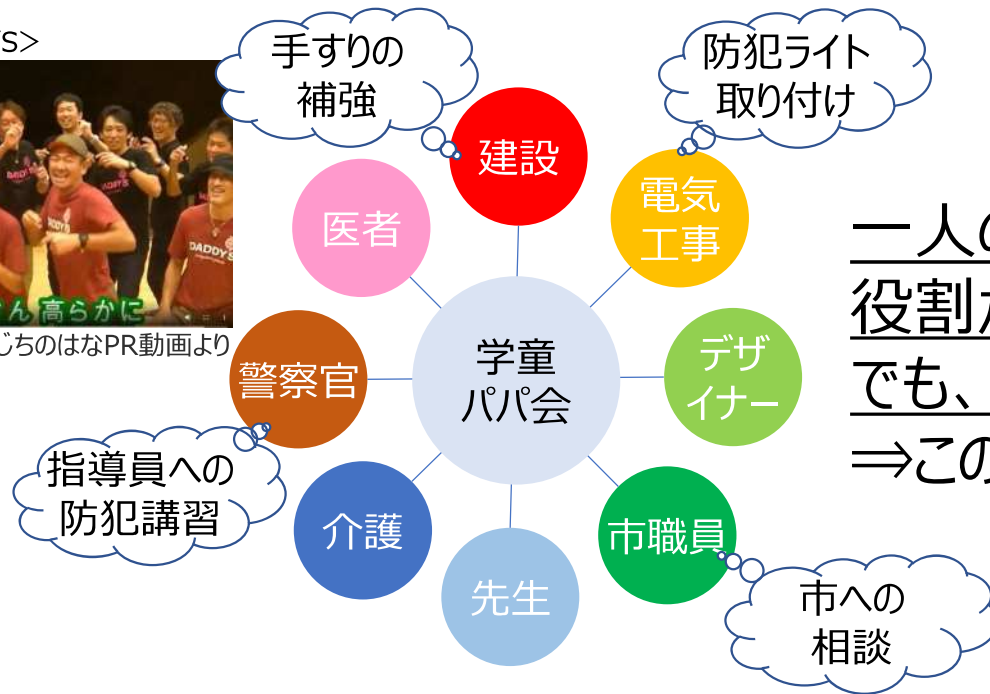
s>

ん 高らかに

じちのはなPR動画より

手すりの補強

防犯ライト取り付け

建設

医者

電気工事

学童パパ会

デザイナー

警察官

指導員への防犯講習

介護

市職員

先生

市への相談

一人の
役割
でも、
⇒この